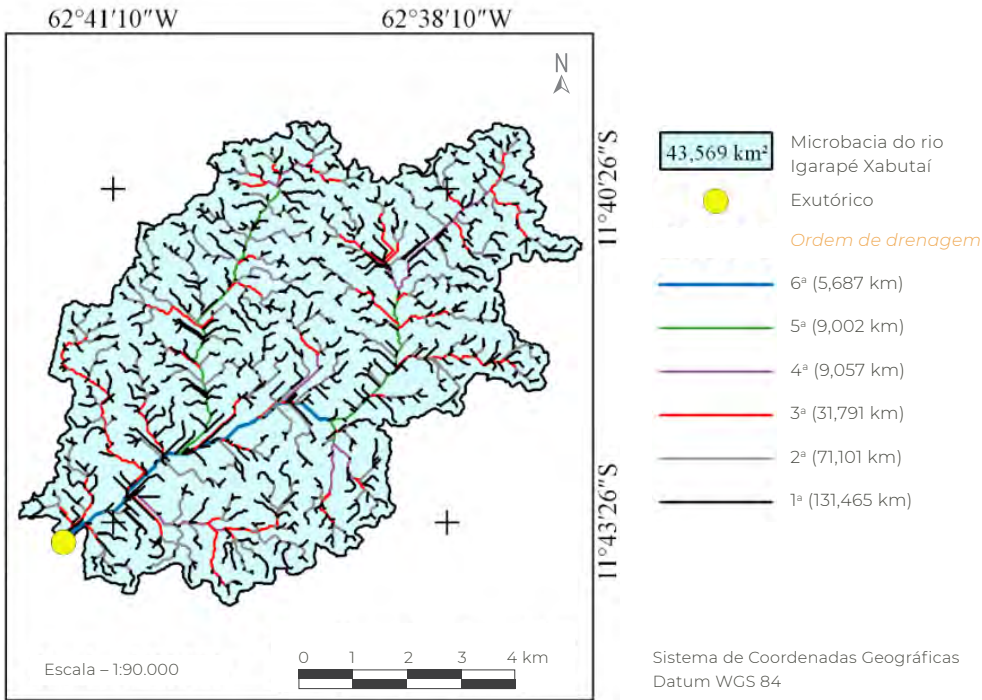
62°41′10″W 62°38′10″W

N

11°40′26″S

11°43′26″S

43,569 km²

Microbacia do rio Igarapé Xabutaí

Exutórico

Ordem de drenagem

6ª (5,687 km)

5ª (9,002 km)

4ª (9,057 km)

3ª (31,791 km)

2ª (71,101 km)

1ª (131,465 km)

Escala – 1:90.000

0 1 2 3 4 km

Sistema de Coordenadas Geográficas
Datum WGS 84